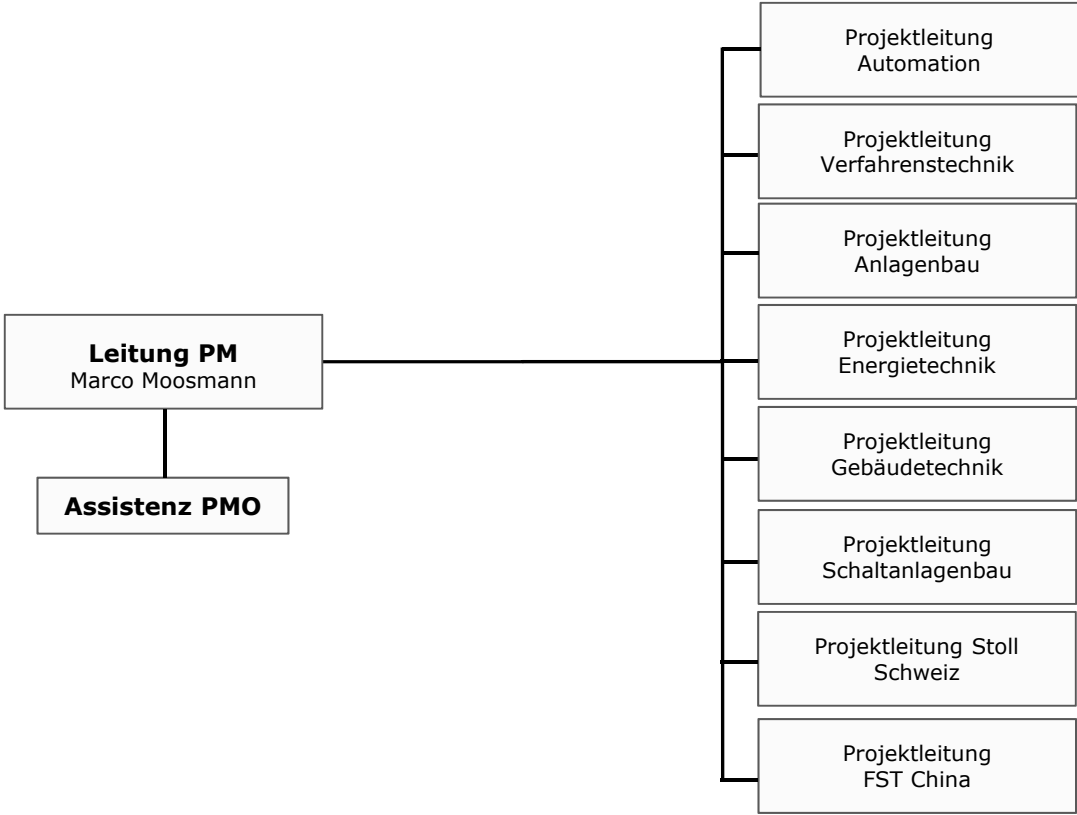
Leitung PM
Marco Moosmann

Assistenz PMO

Projektleitung
Automation

Projektleitung
Verfahrenstechnik

Projektleitung
Anlagenbau

Projektleitung
Energietechnik

Projektleitung
Gebäudetechnik

Projektleitung
Schaltanlagenbau

Projektleitung Stoll
Schweiz

Projektleitung
FST China